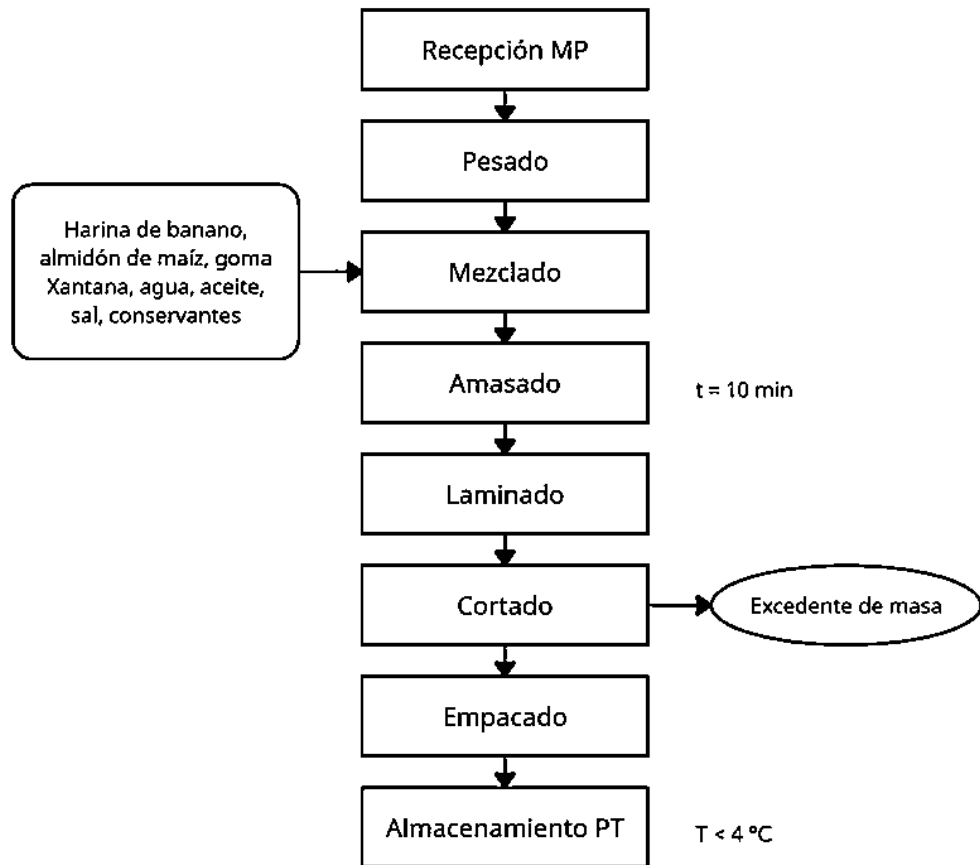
Recepción MP

Pesado

Harina de banano, almidón de maíz, goma Xantana, agua, aceite, sal, conservantes

Mezclado

Amasado

t = 10 min

Laminado

Cortado

Excedente de masa

Empacado

Almacenamiento PT

T < 4 °C